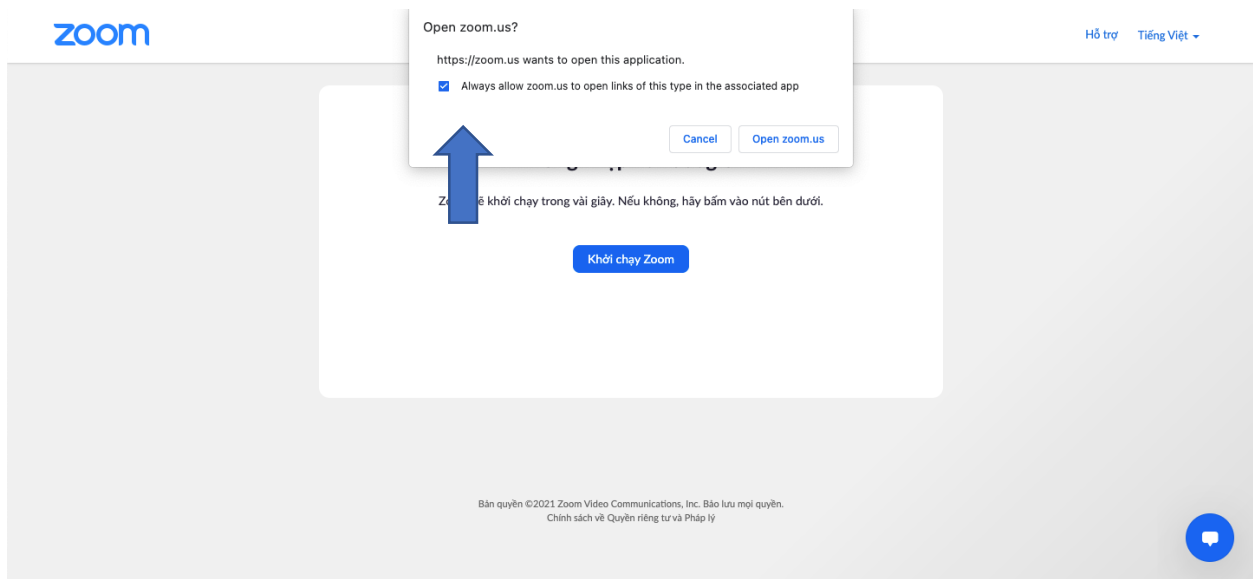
zoom

Hỗ trợ Tiếng Việt

Open zoom.us?

https://zoom.us wants to open this application.

Always allow zoom.us to open links of this type in the associated app

Cancel Open zoom.us

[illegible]

Zo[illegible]ẽ khởi chạy trong vài giây. Nếu không, hãy bấm vào nút bên dưới.

Khởi chạy Zoom

Bản quyền ©2021 Zoom Video Communications, Inc. Bảo lưu mọi quyền.
Chính sách về Quyền riêng tư và Pháp lý